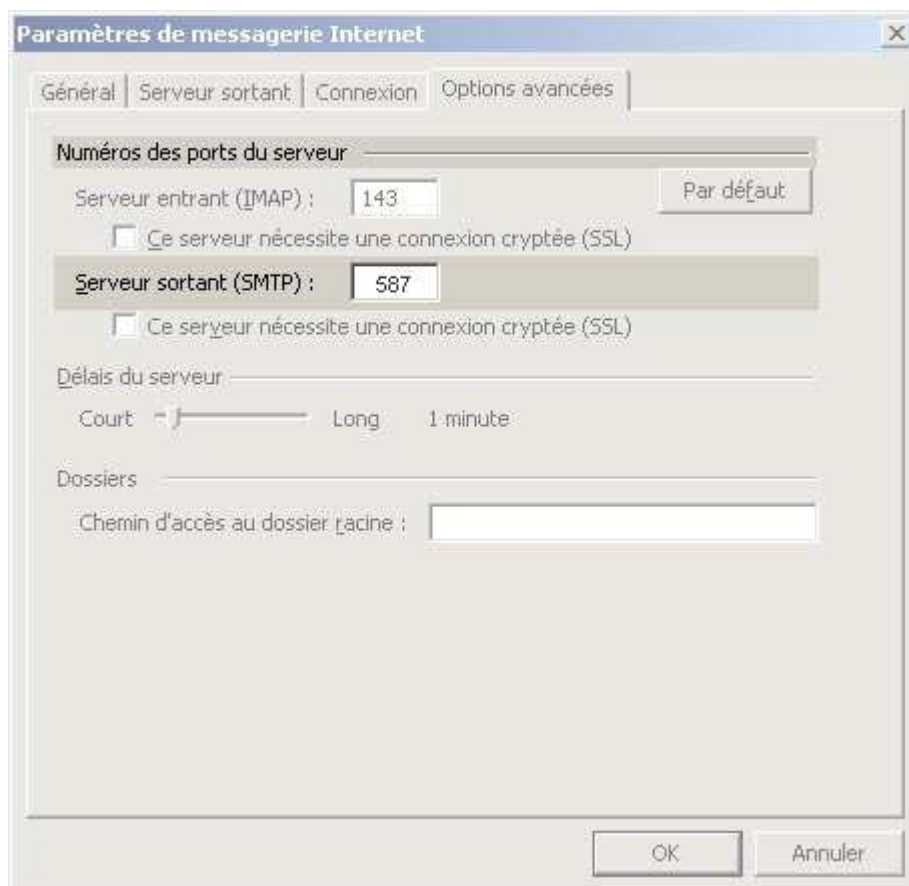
Paramètres de messagerie Internet

×

Général | Serveur sortant | Connexion | Options avancées

Numéros des ports du serveur

Serveur entrant (IMAP) : 143

Par défaut

Ce serveur nécessite une connexion cryptée (SSL)

Serveur sortant (SMTP) : 587

Ce serveur nécessite une connexion cryptée (SSL)

Délais du serveur

Court Long 1 minute

Dossiers

Chemin d'accès au dossier racine :

OK

Annuler